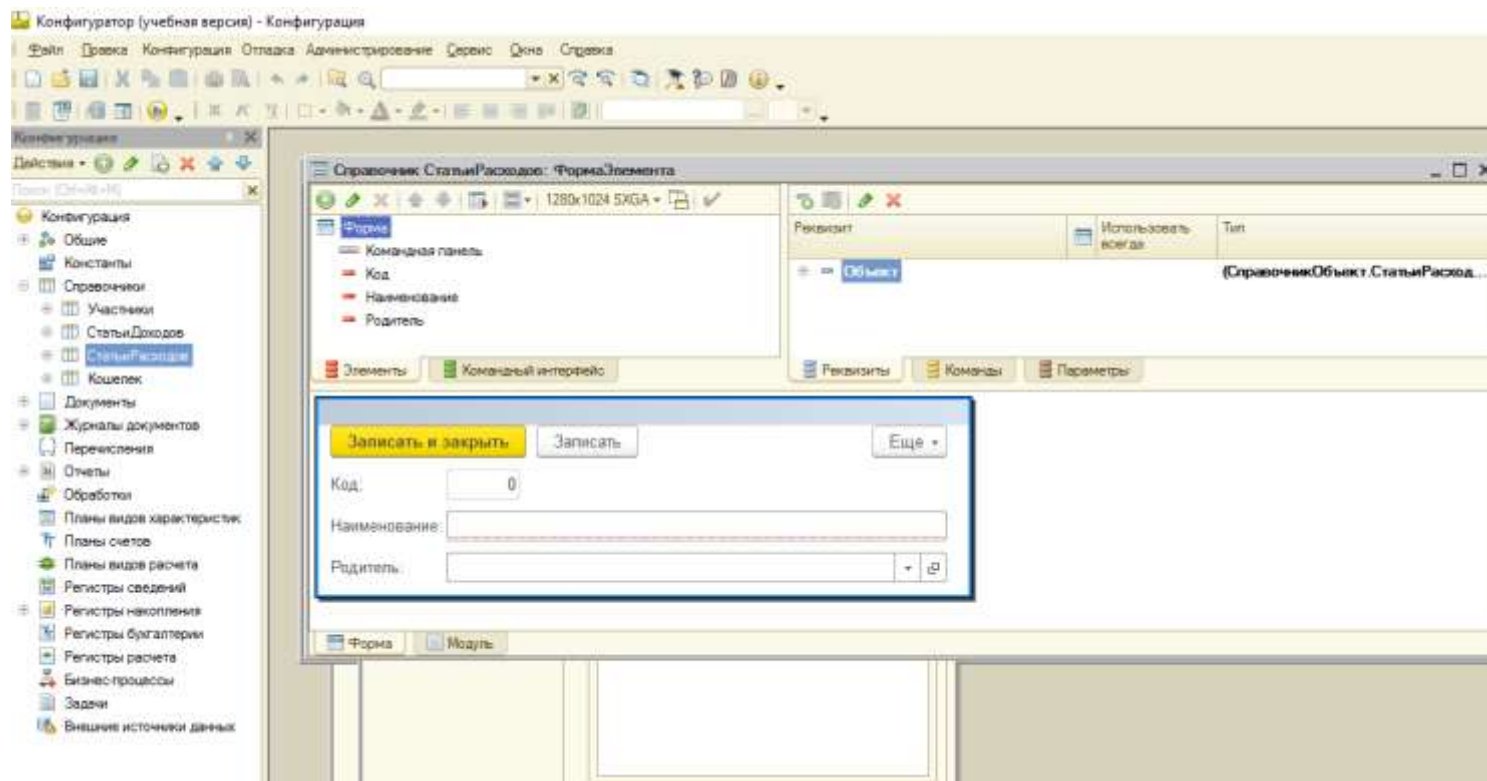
Конфигуратор (учебная версия) - Конфигурация

Файл Правка Конфигурация Отладка Администрирование Сервис Окна Справка

Конфигурация

Действия

Поиск (Ctrl+Alt+M)

Конфигурация
Общие
Константы
Справочники
Участники
СтатьиДоходов
СтатьиРасходов
Кошелек
Документы
Журналы документов
Перечисления
Отчеты
Обработки
Планы видов характеристик
Планы счетов
Планы видов расчета
Регистры сведений
Регистры накопления
Регистры бухгалтерии
Регистры расчета
Бизнес-процессы
Задачи
Внешние источники данных

Справочник СтатьиРасходов: ФормаЭлемента

1280x1024 SXGA

Форма
Командная панель
Код
Наименование
Родитель

Элементы | Командный интерфейс

Реквизит | Использовать всегда | Тип
Объект | (СправочникОбъект.СтатьиРасход...

Реквизиты | Команды | Параметры

Записать и закрыть | Записать | Еще

Код: 0
Наименование:
Родитель:

Форма | Модуль